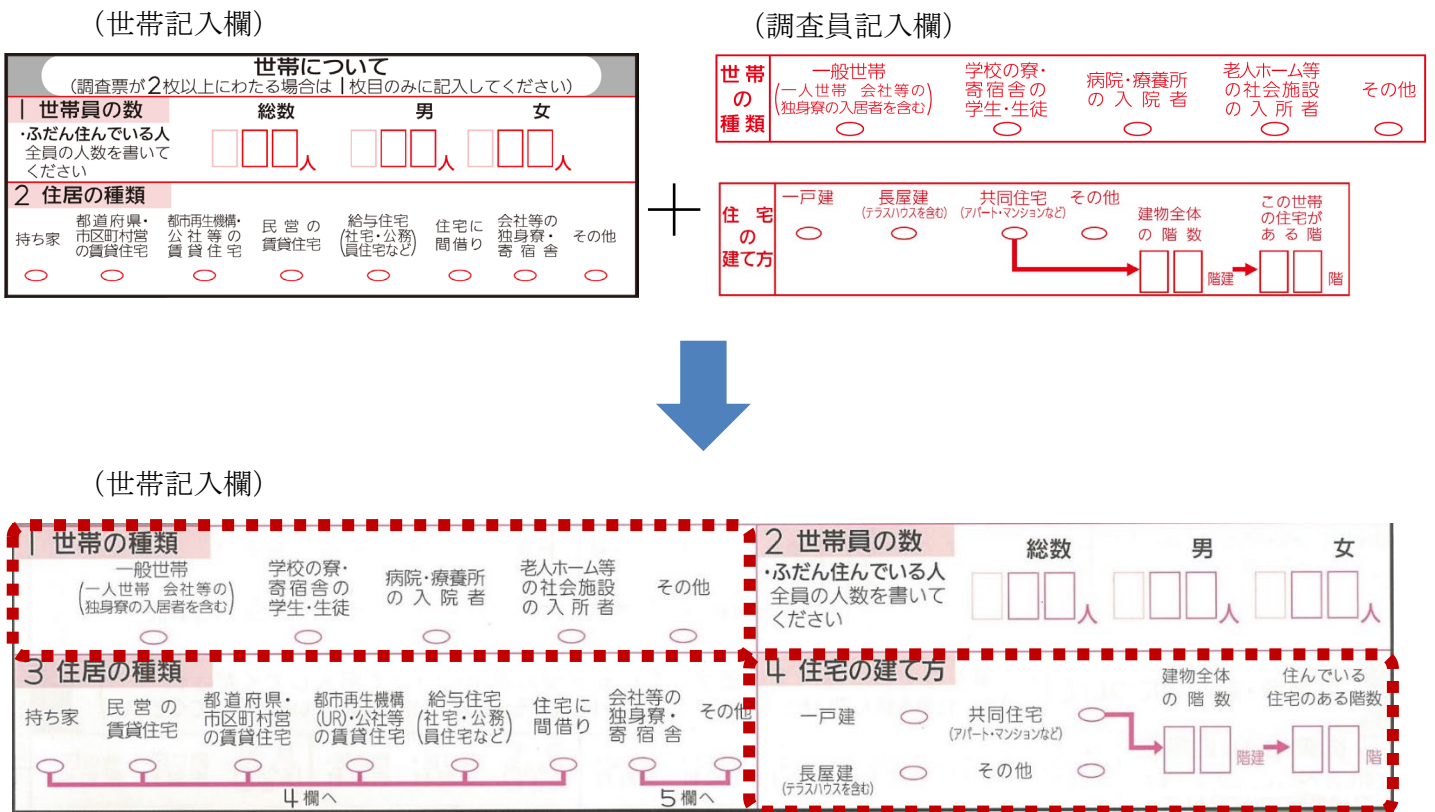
（世帯記入欄）

世帯について
（調査票が2枚以上にわたる場合は1枚目のみに記入してください）

1 世帯員の数
・ふだん住んでいる人
全員の人数を書いてください

| 総数 | 男 | 女 |
|---|---|---|
| 人 | 人 | 人 |

2 住居の種類
持ち家
都道府県・市区町村営の賃貸住宅
都市再生機構・公社等の賃貸住宅
民営の賃貸住宅
給与住宅（社宅・公務員住宅など）
住宅に間借り
会社等の独身寮・寄宿舎
その他

（調査員記入欄）

世帯の種類
一般世帯（一人世帯 会社等の独身寮の入居者を含む）
学校の寮・寄宿舎の学生・生徒
病院・療養所の入院者
老人ホーム等の社会施設の入所者
その他

住宅の建て方
一戸建
長屋建（テラスハウスを含む）
共同住宅（アパート・マンションなど）
その他
建物全体の階数
階建
この世帯の住宅がある階
階

（世帯記入欄）

1 世帯の種類
一般世帯（一人世帯 会社等の独身寮の入居者を含む）
学校の寮・寄宿舎の学生・生徒
病院・療養所の入院者
老人ホーム等の社会施設の入所者
その他

2 世帯員の数
・ふだん住んでいる人
全員の人数を書いてください

| 総数 | 男 | 女 |
|---|---|---|
| 人 | 人 | 人 |

3 住居の種類
持ち家
民営の賃貸住宅
都道府県・市区町村営の賃貸住宅
都市再生機構（UR）・公社等の賃貸住宅
給与住宅（社宅・公務員住宅など）
住宅に間借り
会社等の独身寮・寄宿舎
その他
4欄へ
5欄へ

4 住宅の建て方
一戸建
長屋建（テラスハウスを含む）
共同住宅（アパート・マンションなど）
その他
建物全体の階数
階建
住んでいる住宅のある階数
階